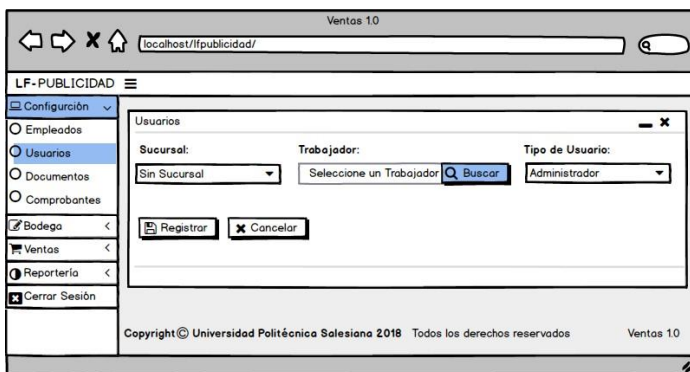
Ventas 1.0

localhost/lfpublicidad/

LF-PUBLICIDAD ≡

Configurción

Empleados

Usuarios

Documentos

Comprobantes

Bodega

Ventas

Reportería

Cerrar Sesión

Usuarios

Sucursal:

Sin Sucursal

Trabajador:

Seleccione un Trabajador

Buscar

Tipo de Usuario:

Administrador

Registrar

Cancelar

Copyright © Universidad Politécnica Salesiana 2018 Todos los derechos reservados

Ventas 1.0